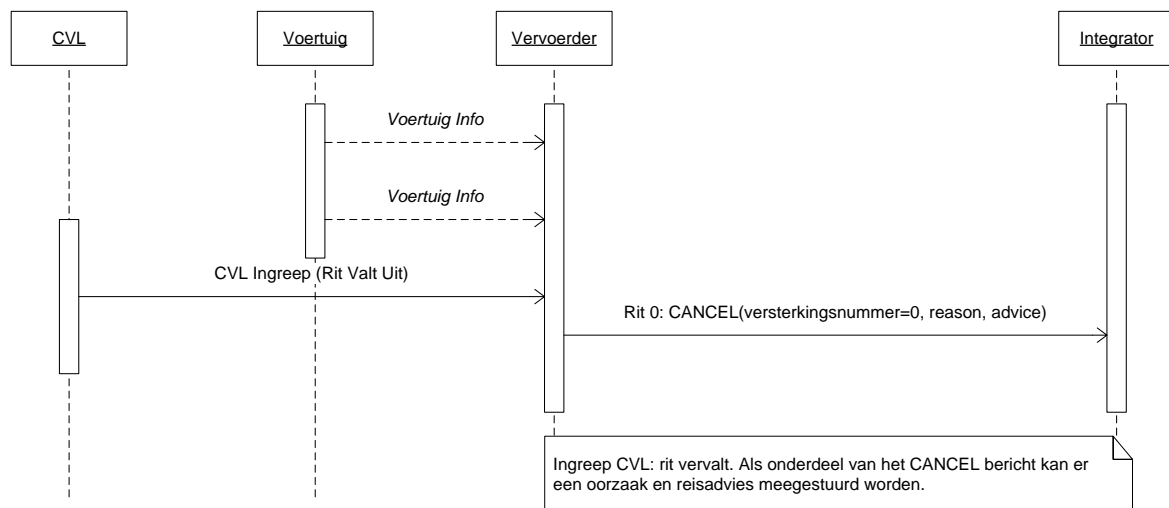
CVL

Voertuig

Vervoerder

Integrator

Voertuig Info

Voertuig Info

CVL Ingreep (Rit Valt Uit)

Rit 0: CANCEL(versterkingsnummer=0, reason, advice)

Ingreep CVL: rit vervalt. Als onderdeel van het CANCEL bericht kan er een oorzaak en reisadvies meegestuurd worden.